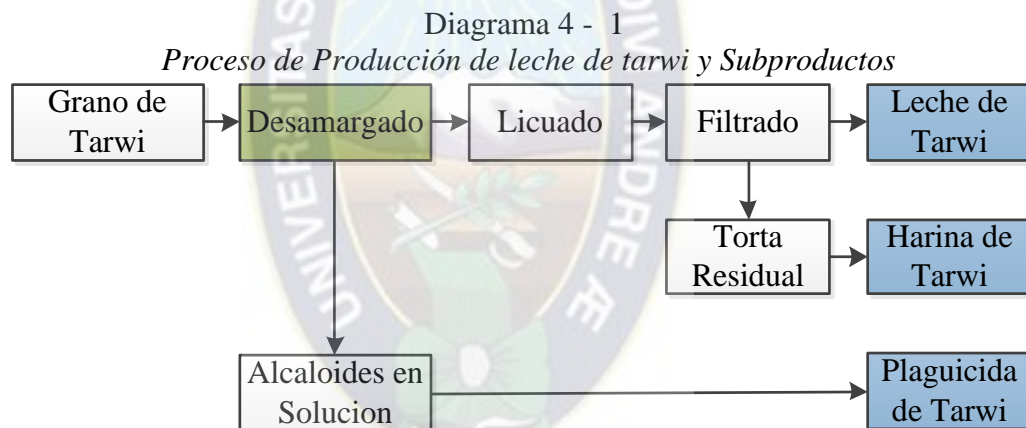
Diagrama 4 - 1

*Proceso de Producción de leche de tarwi y Subproductos*

Grano de Tarwi

Desamargado

Licuado

Filtrado

Leche de Tarwi

Torta Residual

Harina de Tarwi

Alcaloides en Solucion

Plaguicida de Tarwi